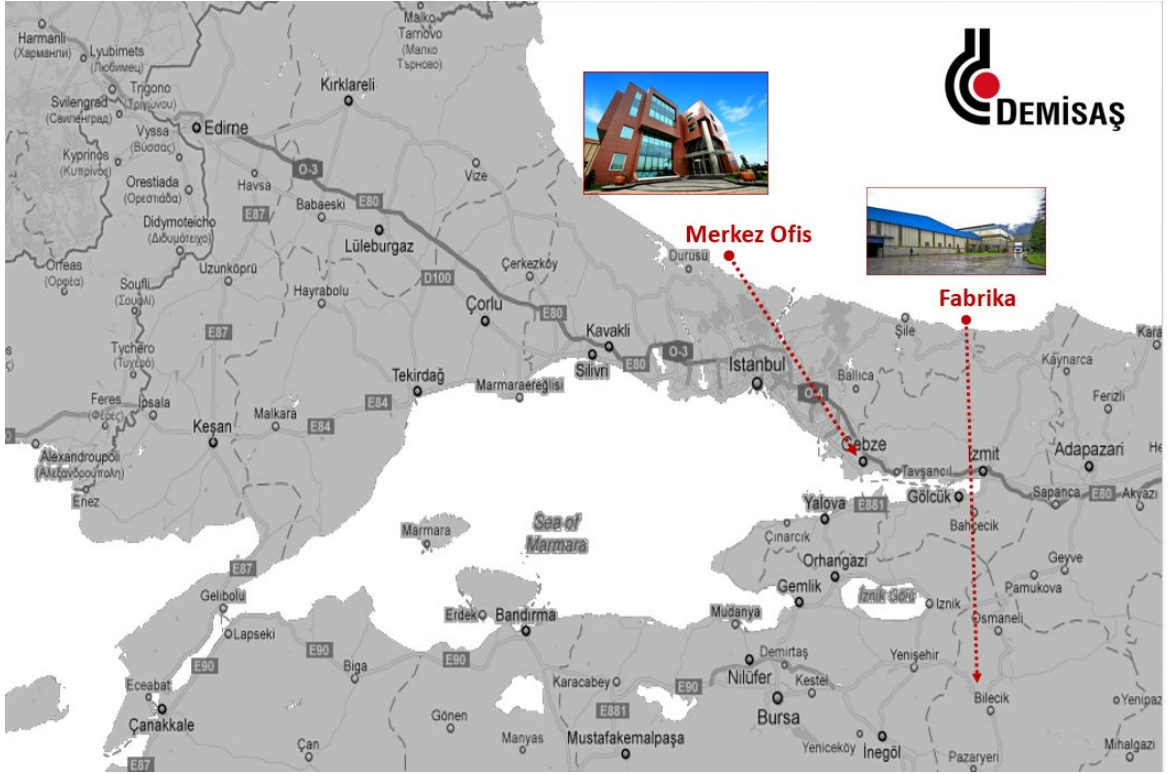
DEMİSAŞ

Merkez Ofis

Fabrika

Harmanli (Харманли) Lyubimets (Любимец) Malko Tarnovo (Малко Търново) Kırklareli Svilengrad (Свиленград) Trigono (Τρίγωνο) Vyssa (Βύσσας) Edirne Kyprinos (Κυπρίνος) Orestiada (Ορεστιάδα) Havsa Vize Didymoteicho (Διδυμότειχο) O-3 E80 E87 Babaeski Lüleburgaz Çerkezköy Durusu Orfeas (Ορφέας) Soufli (Σουφλί) Uzunköprü Hayrabolu D100 Çorlu E80 Şile Kaynarca Kara Tychero (Τυχερό) E87 Kavakli Silivri O-3 E80 İstanbul Ballıca Ferizli Feres (Φέρες) İpsala Malkara Tekirdağ E84 Marmaraereğlisi O-4 Keşan E84 Alexandroupoli (Αλεξανδρούπολη) Enez Gebze Tavşancıl İzmit Adapazari He Gölcük Sapanca E80 Akyazı Marmara Sea of Marmara Yalova E881 Bahçecik Çınarcık Orhangazi Geyve Gemlik İznik Gölü İznik Pamukova E87 Gelibolu Erdek Bandırma Mudanya Osmaneli Lapseki E90 E90 Biga E90 Demirtaş Yenişehir Eceabat Karacabey Nilüfer Kestel E90 Bilecik Yenipaz Çanakkale E881 Bursa Gönen Manyas Mustafakemalpaşa Yeniceköy İnegöl Pazaryeri Mihalgazi Çan E87